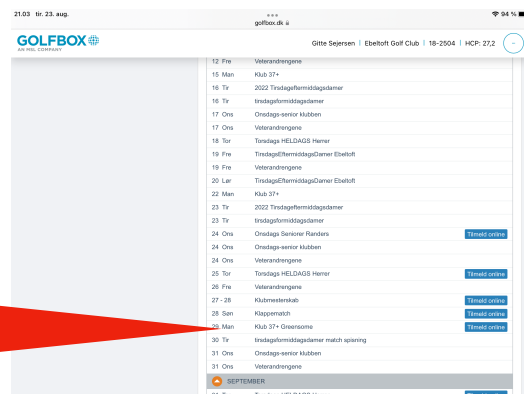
21.03 tir. 23. aug.
golfbox.dk
94 %

GOLFBOX
AN MSL COMPANY

Gitte Sejersen | Ebeltoft Golf Club | 18-2504 | HCP: 27,2

| | | |
|---|---|---|
| 12 Fre | Veterandrengene | |
| 15 Man | Klub 37+ | |
| 16 Tir | 2022 Tirsdageftermiddagsdamer | |
| 16 Tir | tirsdagsformiddagsdamer | |
| 17 Ons | Onsdags-senior klubben | |
| 17 Ons | Veterandrengene | |
| 18 Tor | Torsdags HELDAGS Herrer | |
| 19 Fre | TirsdagsEftermiddagsDamer Ebeltoft | |
| 19 Fre | Veterandrengene | |
| 20 Lør | TirsdagsEftermiddagsDamer Ebeltoft | |
| 22 Man | Klub 37+ | |
| 23 Tir | 2022 Tirsdageftermiddagsdamer | |
| 23 Tir | tirsdagsformiddagsdamer | |
| 24 Ons | Onsdags Seniorer Randers | Tilmeld online |
| 24 Ons | Onsdags-senior klubben | |
| 24 Ons | Veterandrengene | |
| 25 Tor | Torsdags HELDAGS Herrer | Tilmeld online |
| 26 Fre | Veterandrengene | |
| 27 - 28 | Klubmesterskab | Tilmeld online |
| 28 Søn | Klappematch | Tilmeld online |
| 29 Man | Klub 37+ Greensome | Tilmeld online |
| 30 Tir | tirsdagsformiddagsdamer match spiering | |
| 31 Ons | Onsdags-senior klubben | |
| 31 Ons | Veterandrengene | |

SEPTEMBER
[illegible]